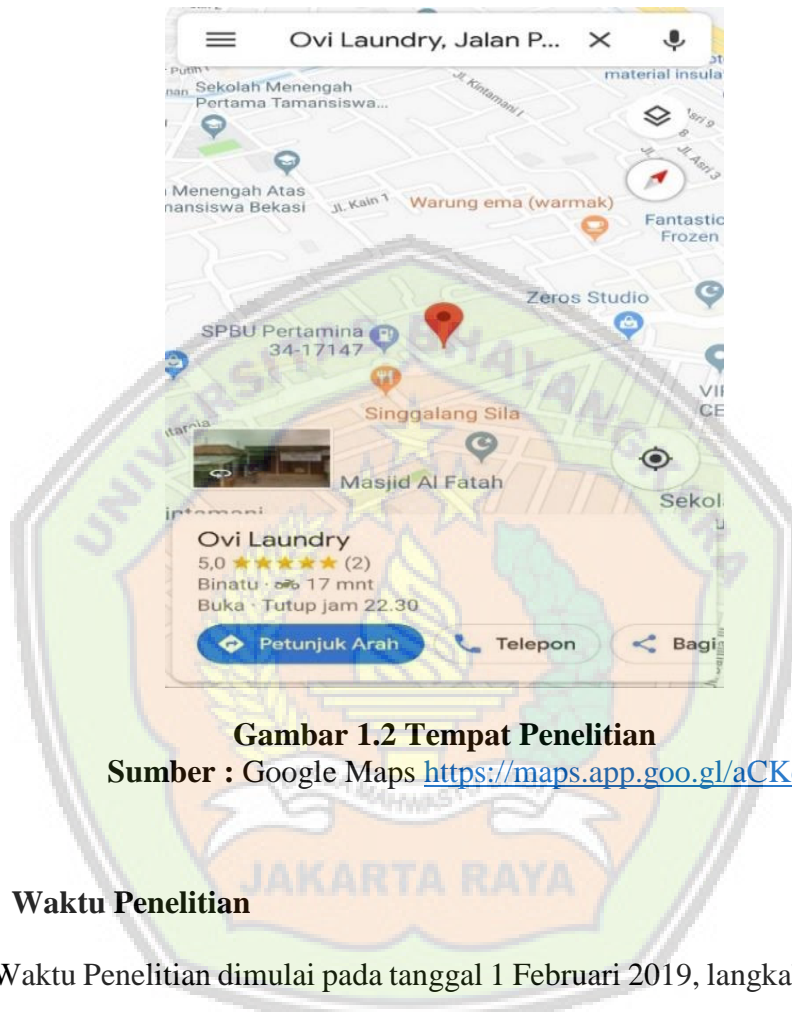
Ovi Laundry, Jalan P...

Putih
Sekolah Menengah Pertama Tamansiswa...
Jl. Kintamani I
material insula
Asri 9
Jl. Asri 3
Menengah Atas nansiswa Bekasi
Jl. Kain 1
Warung ema (warmak)
Fantastic Frozen
Zeros Studio
SPBU Pertamina 34-17147
VI CE
Singgalang Sila
Masjid Al Fatah
Sekol
Ovi Laundry
5,0 ★★★★★ (2)
Binatu · 17 mnt
Buka · Tutup jam 22.30
Petunjuk Arah
Telepon
Bagi

UNIVERSITAS BHAYANGKARA JAKARTA RAYA

Gambar 1.2 Tempat Penelitian
Sumber : Google Maps https://maps.app.goo.gl/aCK

Waktu Penelitian

Waktu Penelitian dimulai pada tanggal 1 Februari 2019, langka